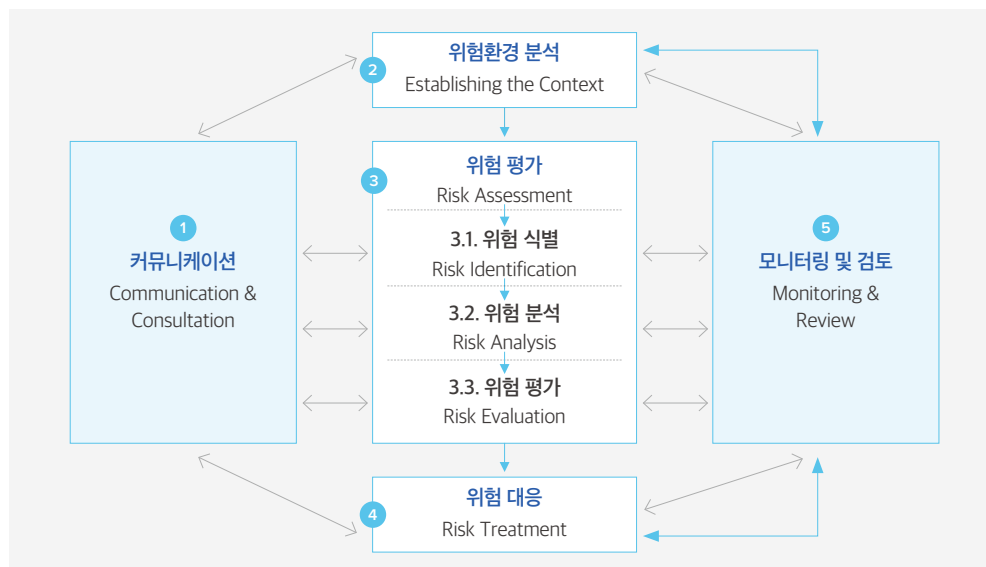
2
위험환경 분석
Establishing the Context

1
커뮤니케이션
Communication & Consultation

3
위험 평가
Risk Assessment

3.1. 위험 식별
Risk Identification

3.2. 위험 분석
Risk Analysis

3.3. 위험 평가
Risk Evaluation

5
모니터링 및 검토
Monitoring & Review

4
위험 대응
Risk Treatment